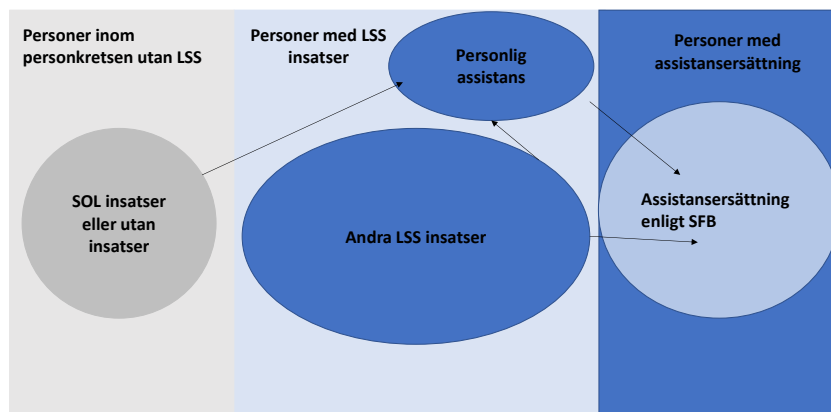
Personer inom personkretsen utan LSS

Personer med LSS insatser

Personlig assistans

Personer med assistansersättning

SOL insatser eller utan insatser

Andra LSS insatser

Assistansersättning enligt SFB